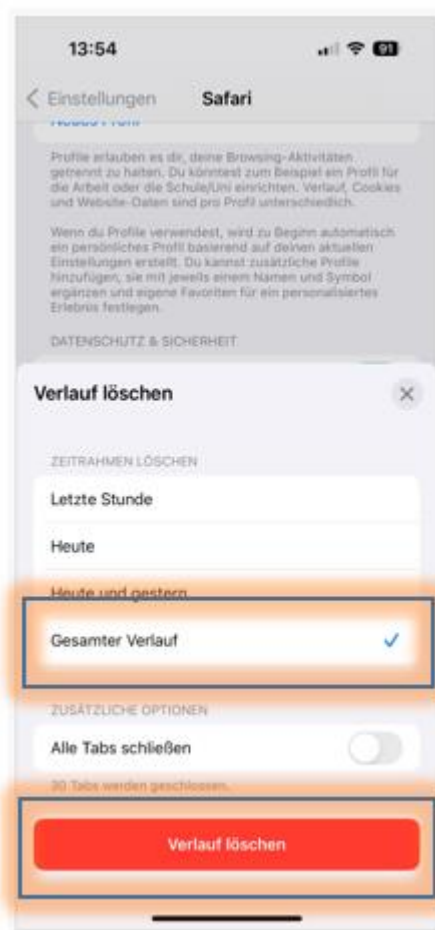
13:54

91

Einstellungen Safari

Neues Profil

Profile erlauben es dir, deine Browsing-Aktivitäten getrennt zu halten. Du könntest zum Beispiel ein Profil für die Arbeit oder die Schule/Uni einrichten. Verlauf, Cookies und Website-Daten sind pro Profil unterschiedlich.

Wenn du Profile verwendest, wird zu Beginn automatisch ein persönliches Profil basierend auf deinen aktuellen Einstellungen erstellt. Du kannst zusätzliche Profile hinzufügen, sie mit jeweils einem Namen und Symbol ergänzen und eigene Favoriten für ein personalisiertes Erlebnis festlegen.

DATENSCHUTZ & SICHERHEIT

Verlauf löschen

ZEITRAHMEN LÖSCHEN

Letzte Stunde

Heute

Heute und gestern

Gesamter Verlauf

ZUSÄTZLICHE OPTIONEN

Alle Tabs schließen

30 Tabs werden geschlossen.

Verlauf löschen